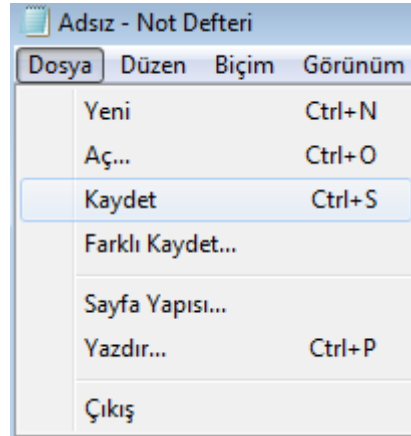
Adsız - Not Defteri

Dosya Düzen Biçim Görünüm

| | |
|---|---|
| Yeni | Ctrl+N |
| Aç... | Ctrl+O |
| Kaydet | Ctrl+S |
| Farklı Kaydet... | |
| Sayfa Yapısı... | |
| Yazdır... | Ctrl+P |
| Çıkış | |